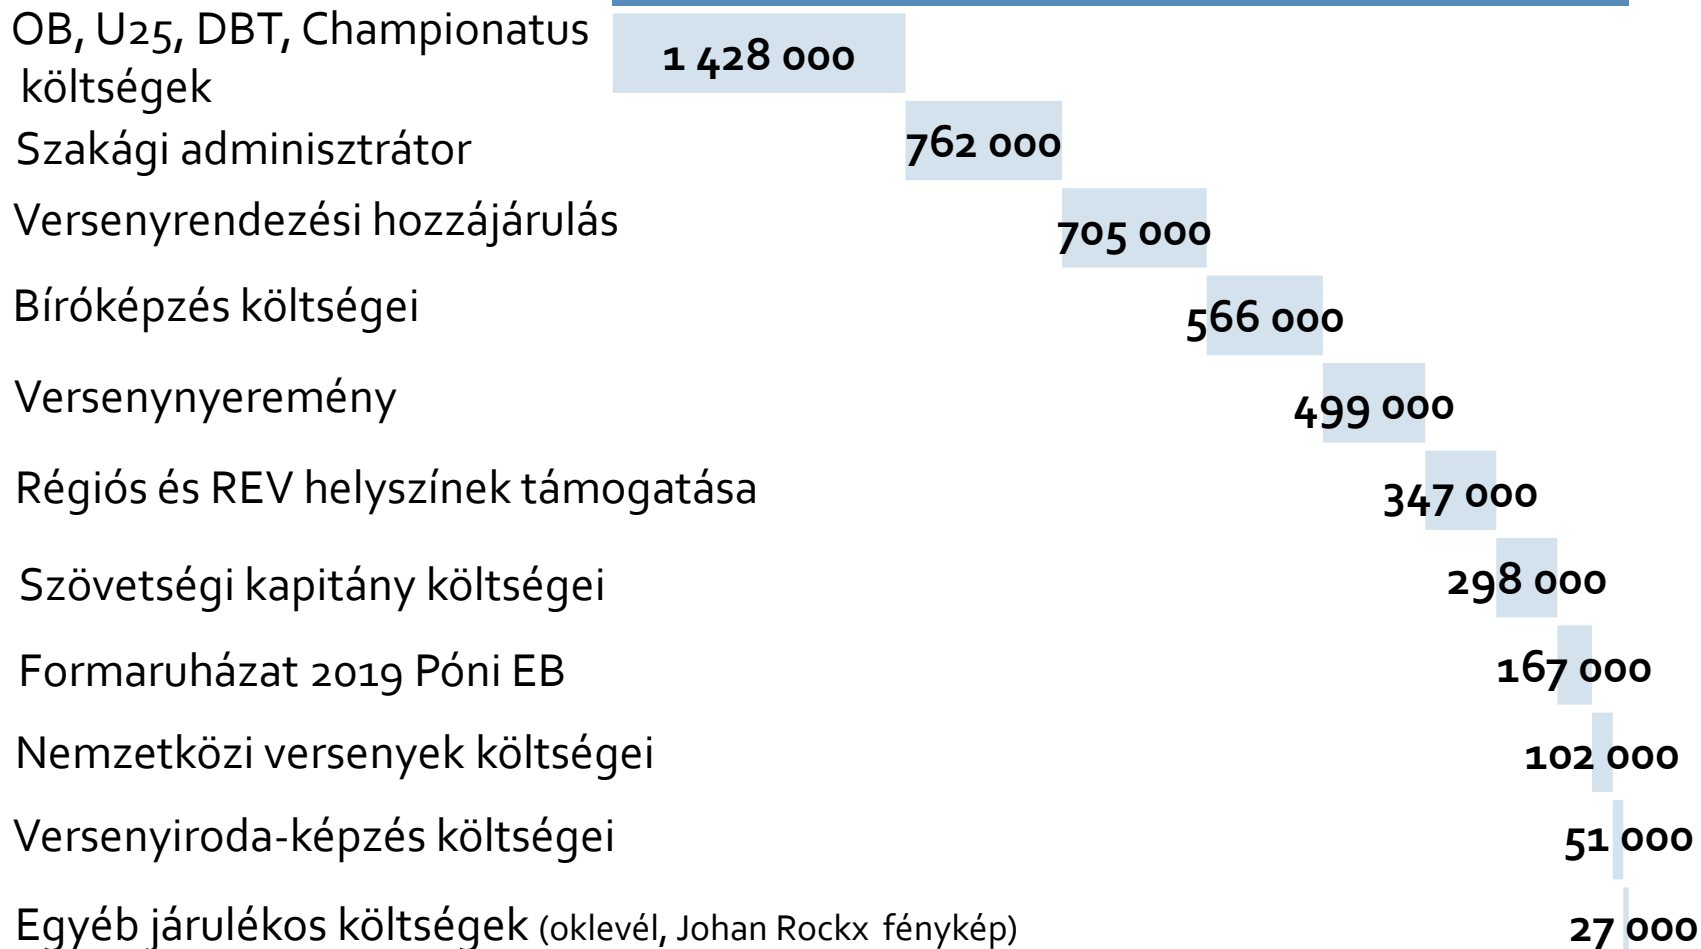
OB, U25, DBT, Championatus költségek
1 428 000

Szakági adminisztrátor
762 000

Versenyrendezési hozzájárulás
705 000

Bíróképzés költségei
566 000

Versenynyeremény
499 000

Régiós és REV helyszínek támogatása
347 000

Szövetségi kapitány költségei
298 000

Formaruházat 2019 Póni EB
167 000

Nemzetközi versenyek költségei
102 000

Versenyiroda-képzés költségei
51 000

Egyéb járulékos költségek (oklevél, Johan Rockx fénykép)
27 000